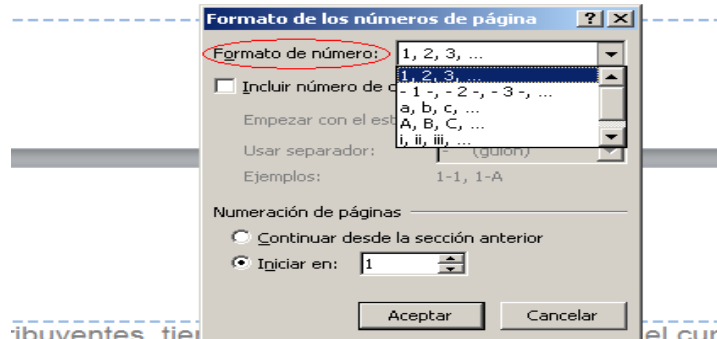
Formato de los números de página ? X

Formato de número: 1, 2, 3, ...

1, 2, 3, ...
- 1 -, - 2 -, - 3 -, ...
a, b, c, ...
A, B, C, ...
i, ii, iii, ...

Incluir número de c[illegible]

Empezar con el est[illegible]

Usar separador: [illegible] (guión)

Ejemplos: 1-1, 1-A

Numeración de páginas

Continuar desde la sección anterior

Iniciar en: 1

Aceptar Cancelar

ribuyentes, tie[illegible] el cur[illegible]